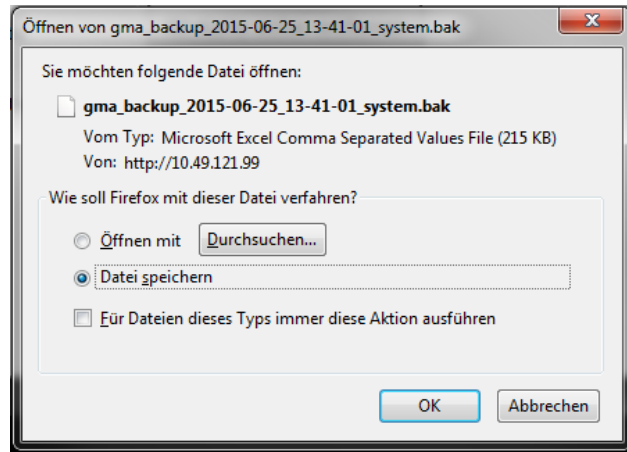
Öffnen von gma_backup_2015-06-25_13-41-01_system.bak

Sie möchten folgende Datei öffnen:

gma_backup_2015-06-25_13-41-01_system.bak

Vom Typ: Microsoft Excel Comma Separated Values File (215 KB)

Von: http://10.49.121.99

Wie soll Firefox mit dieser Datei verfahren?

Öffnen mit Durchsuchen...

Datei speichern

Für Dateien dieses Typs immer diese Aktion ausführen

OK Abbrechen